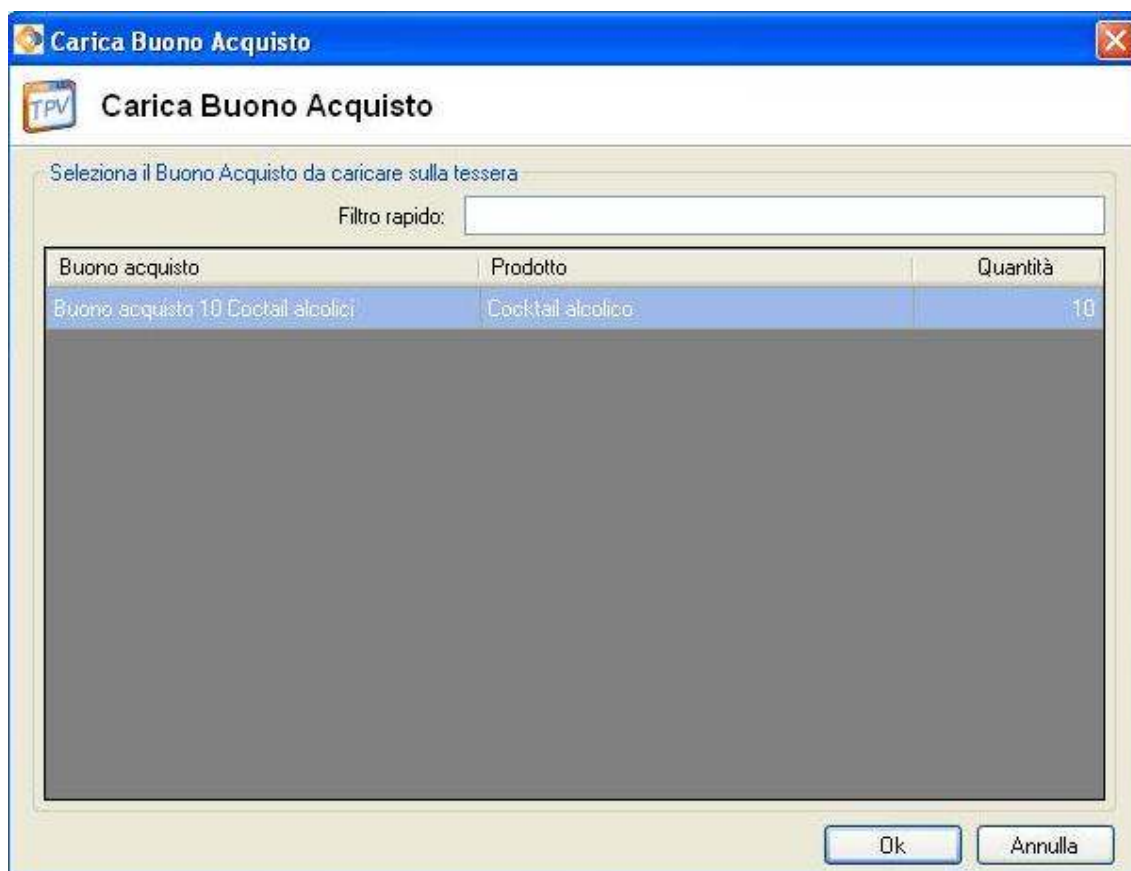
Carica Buono Acquisto

TPV Carica Buono Acquisto

Seleziona il Buono Acquisto da caricare sulla tessera

Filtro rapido:

| Buono acquisto | Prodotto | Quantità |
|---|---|---|
| Buono acquisto 10 Coctail alcolici | Cocktail alcolico | 10 |

Ok Annulla